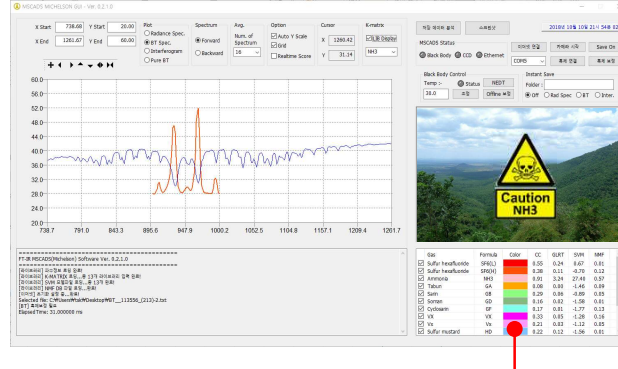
MSCADS MICHELSON GUI - Ver. 0.2.1.0

X Start 738.68 Y Start 20.00
X End 1261.67 Y End 60.00

Plot
Radiance Spec.
BT Spec.
Interferogram
Pure BT

Spectrum
Forward
Backward

Avg.
Num. of Spectrum
16

Option
Auto Y Scale
Grid
Realtime Score

Cursor
X 1260.42
Y 31.24

K-matrix
K-M Display
NH3

측정 데이터 저장
프로세스
2018년 10월 10일 21시 54분 24초

MSCADS Status
Black Body CCD Ethernet

이더넷 연결 카메라 시작 Save On
COM5 흑체 연결 흑체 보정

Black Body Control
Temp :- Status RESET
30.0 설정 Offline 보정

Instant Save
Folder :
Off Rad Spec BT Inter.

Caution
NH3

60.0
56.0
52.0
48.0
44.0
40.0
36.0
32.0
28.0
24.0
20.0
738.7 791.0 843.3 895.6 947.9 1000.2 1052.5 1104.8 1157.1 1209.4 1261.7

FT-IR MSCADS(Michelson) Software Ver. 0.2.1.0
[파이데이터] 파스칼로 초기 로딩 완료
[파이데이터] K-MATRIX 로딩... 총 13개 파이데이터 업로드 완료
[파이데이터] SVM 모델파일 로딩... 총 13개 완료
[파이데이터] NMF DB 파일 로딩... 완료
[다이지] 필터 파일 로딩... 완료
Selected file: C:\Users\Pcak\Desktop\MGT__113556_(213)-2.txt
[BT] 흑체보정 필요
Elapsed Time: 31.000000 ms

| | Gas | Formula | Color | CC | GLRT | SVM | NMF |
|---|---|---|---|---|---|---|---|
| ☑ | Sulfur hexafluoride | SF6(L) | | 0.55 | 0.24 | 0.67 | 0.01 |
| ☑ | Sulfur hexafluoride | SF6(H) | | 0.38 | 0.11 | -0.70 | 0.12 |
| ☑ | Ammonia | NH3 | | 0.91 | 3.24 | 27.48 | 0.57 |
| ☑ | Tabun | GA | | 0.08 | 0.16 | -1.46 | 0.09 |
| ☑ | Sarin | GB | | 0.29 | 0.06 | -0.89 | 0.03 |
| ☑ | Soman | GD | | 0.16 | 0.02 | -1.58 | 0.01 |
| ☑ | Cyclosarin | GF | | 0.17 | 0.01 | -1.77 | 0.13 |
| ☑ | VX | VX | | 0.33 | 0.05 | -1.28 | 0.16 |
| ☑ | Vx | Vx | | 0.21 | 0.03 | -1.12 | 0.05 |
| ☑ | Sulfur mustard | HD | | 0.22 | 0.12 | -1.56 | 0.01 |